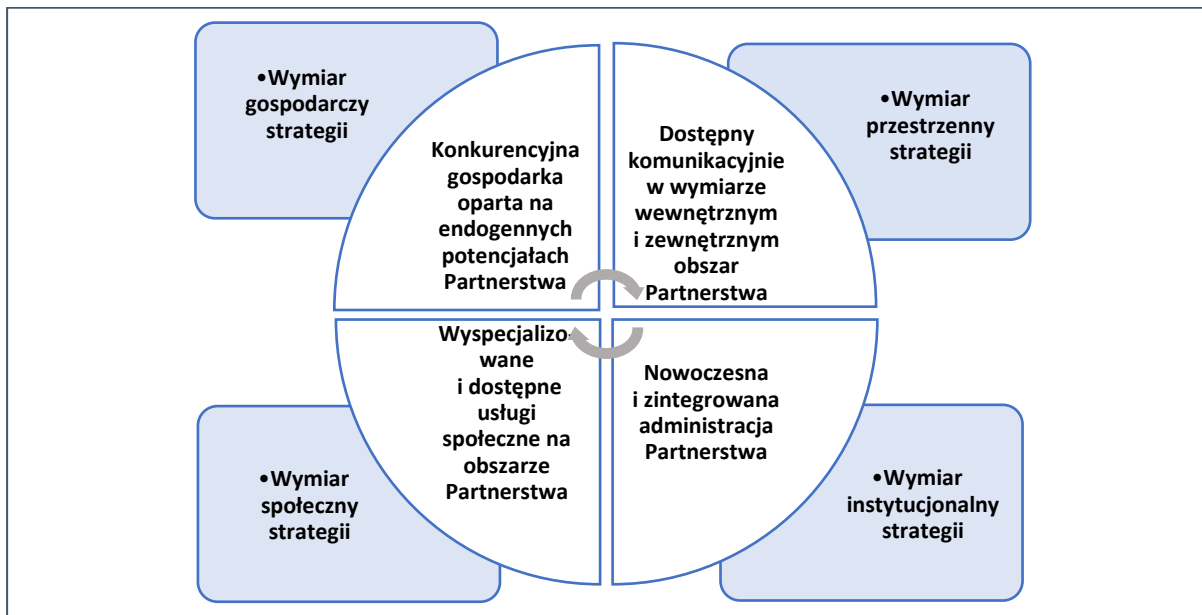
•Wymiar gospodarczy strategii

Konkurencyjna gospodarka oparta na endogennych potencjałach Partnerstwa

Dostępny komunikacyjnie w wymiarze wewnętrznym i zewnętrznym obszar Partnerstwa

•Wymiar przestrzenny strategii

Wyspecjalizowane i dostępne usługi społeczne na obszarze Partnerstwa

Nowoczesna i zintegrowana administracja Partnerstwa

•Wymiar społeczny strategii

•Wymiar instytucjonalny strategii